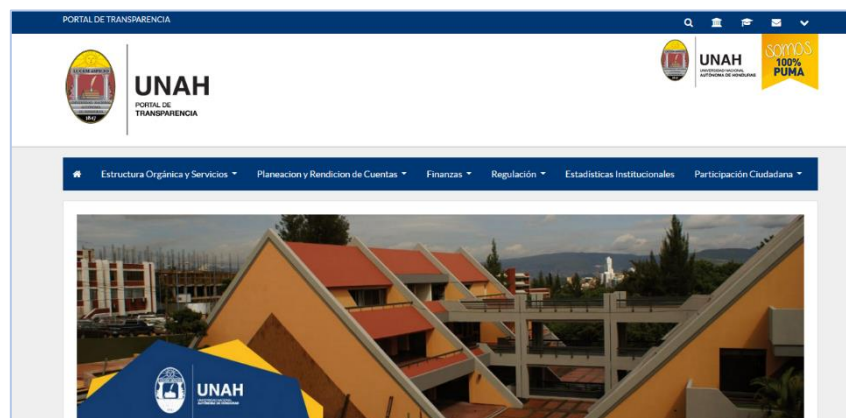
PORTAL DE TRANSPARENCIA

UNAH
PORTAL DE TRANSPARENCIA

UNAH
UNIVERSIDAD NACIONAL AUTÓNOMA DE HONDURAS

SOMOS 100% PUMA

Estructura Orgánica y Servicios
Planeacion y Rendicion de Cuentas
Finanzas
Regulación
Estadísticas Institucionales
Participación Ciudadana

UNAH